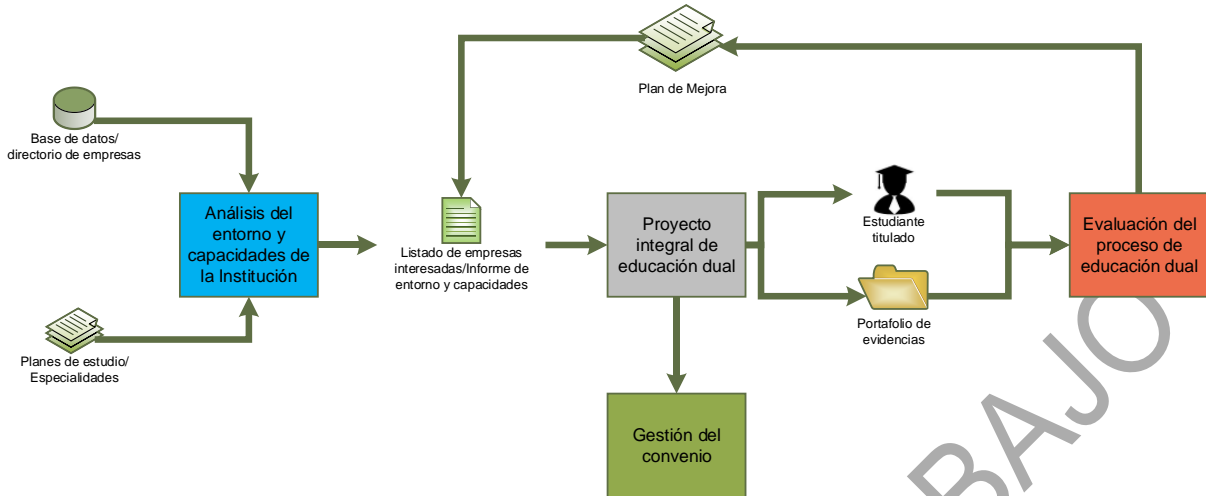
Plan de Mejora

Base de datos/ directorio de empresas

Análisis del entorno y capacidades de la Institución

Planes de estudio/ Especialidades

Listado de empresas interesadas/Informe de entorno y capacidades

Proyecto integral de educación dual

Estudiante titulado

Portafolio de evidencias

Evaluación del proceso de educación dual

Gestión del convenio

BAJO